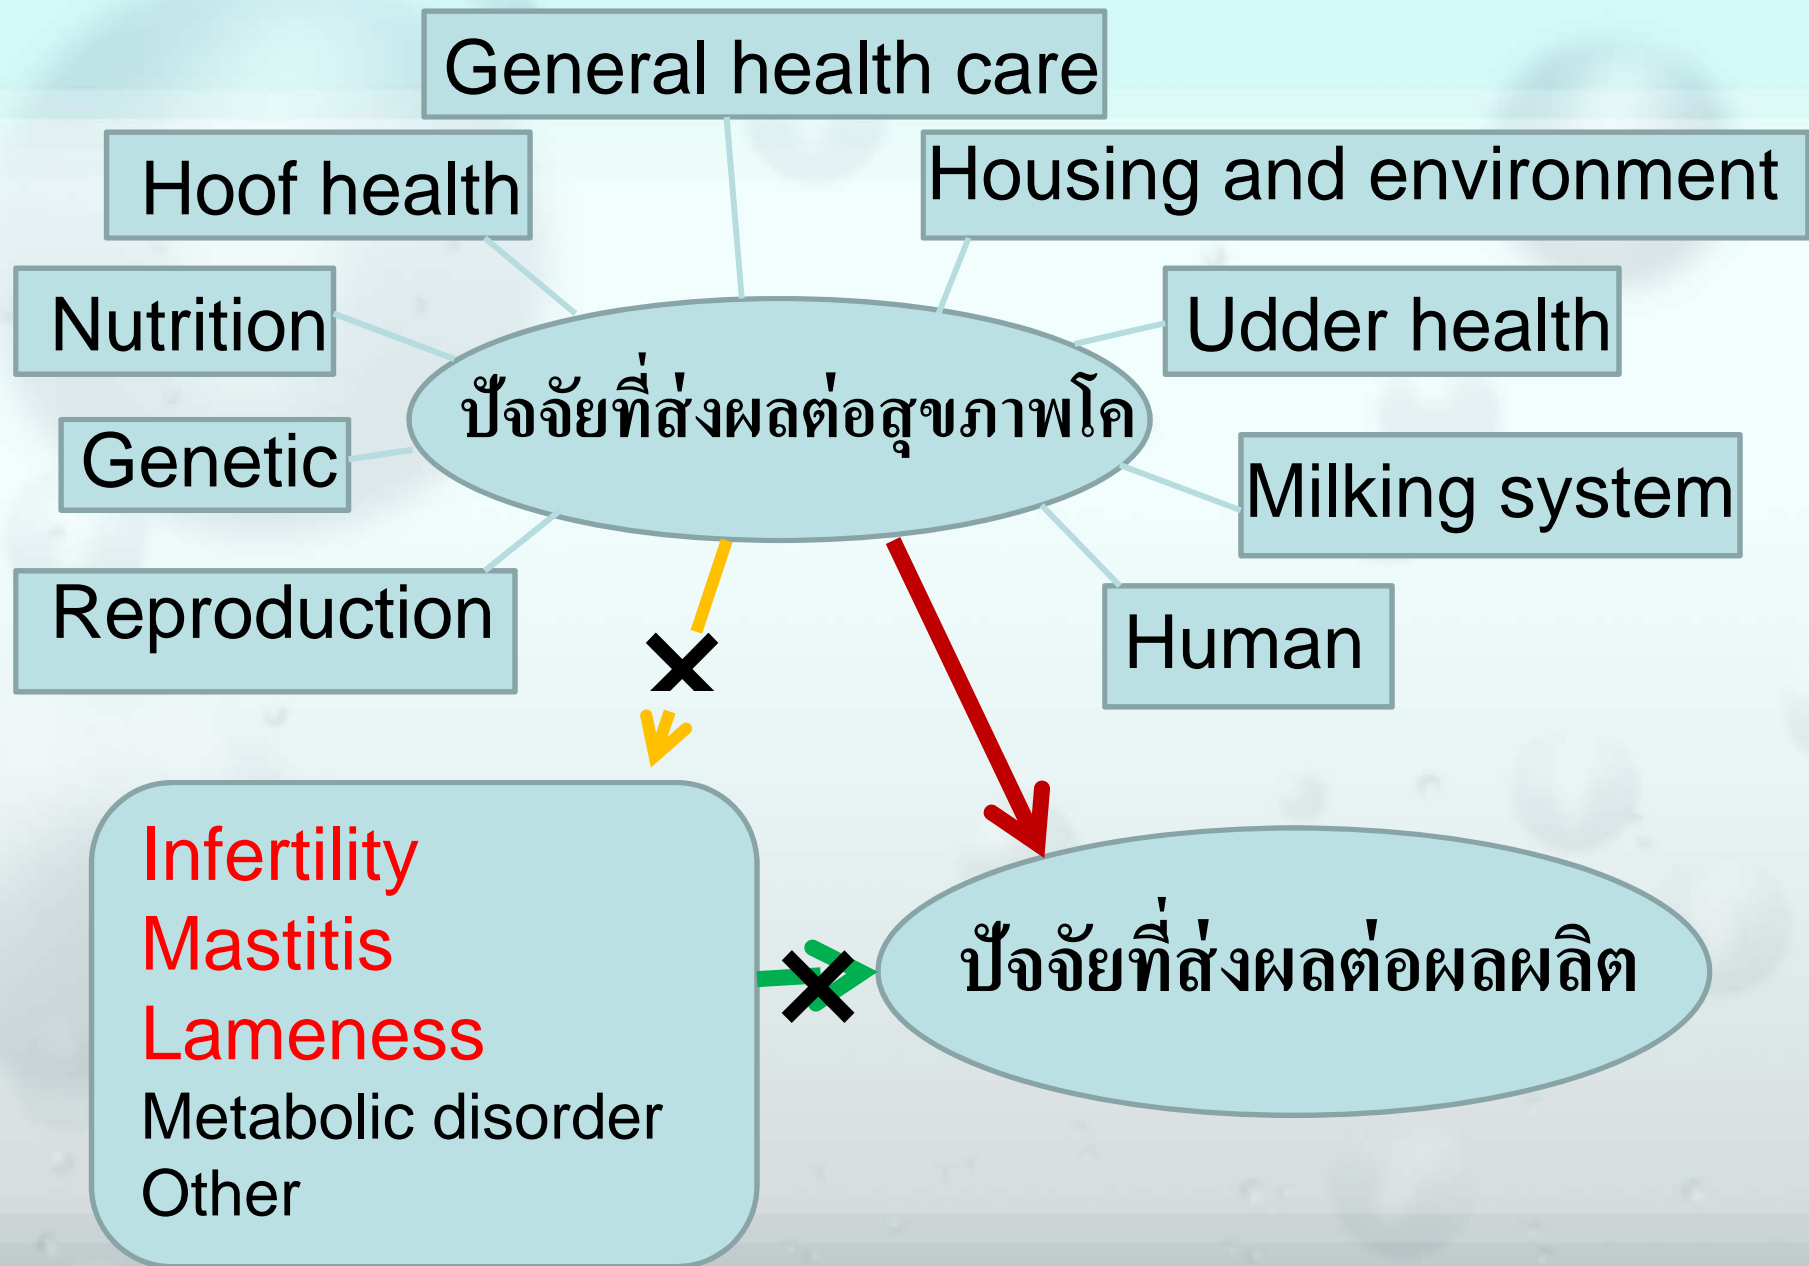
General health care

Hoof health

Housing and environment

Nutrition

Udder health

ปัจจัยที่ส่งผลต่อสุขภาพโค

Genetic

Milking system

Reproduction

Human

Infertility
Mastitis
Lameness
Metabolic disorder
Other

ปัจจัยที่ส่งผลต่อผลผลิต